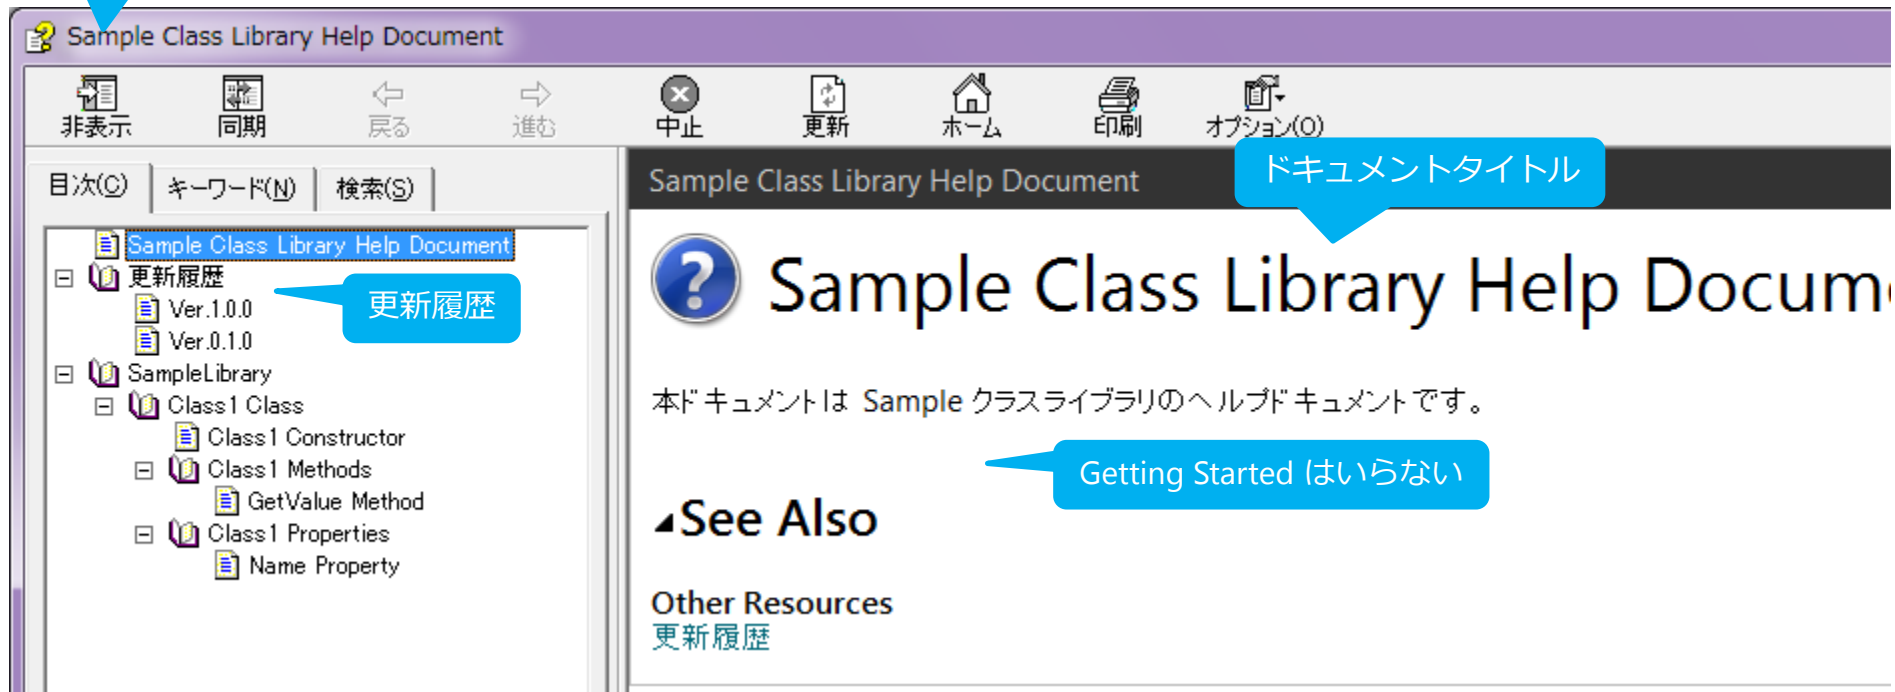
Sample Class Library Help Document

非表示 同期 戻る 進む 中止 更新 ホーム 印刷 オプション(O)

目次(C) キーワード(N) 検索(S)

Sample Class Library Help Document
更新履歴
Ver.1.0.0
Ver.0.1.0
SampleLibrary
Class1 Class
Class1 Constructor
Class1 Methods
GetValue Method
Class1 Properties
Name Property

更新履歴

Sample Class Library Help Document

ドキュメントタイトル

Sample Class Library Help Docum

本ドキュメントは Sample クラスライブラリのヘルプドキュメントです。

Getting Started はいらない

See Also

Other Resources
更新履歴